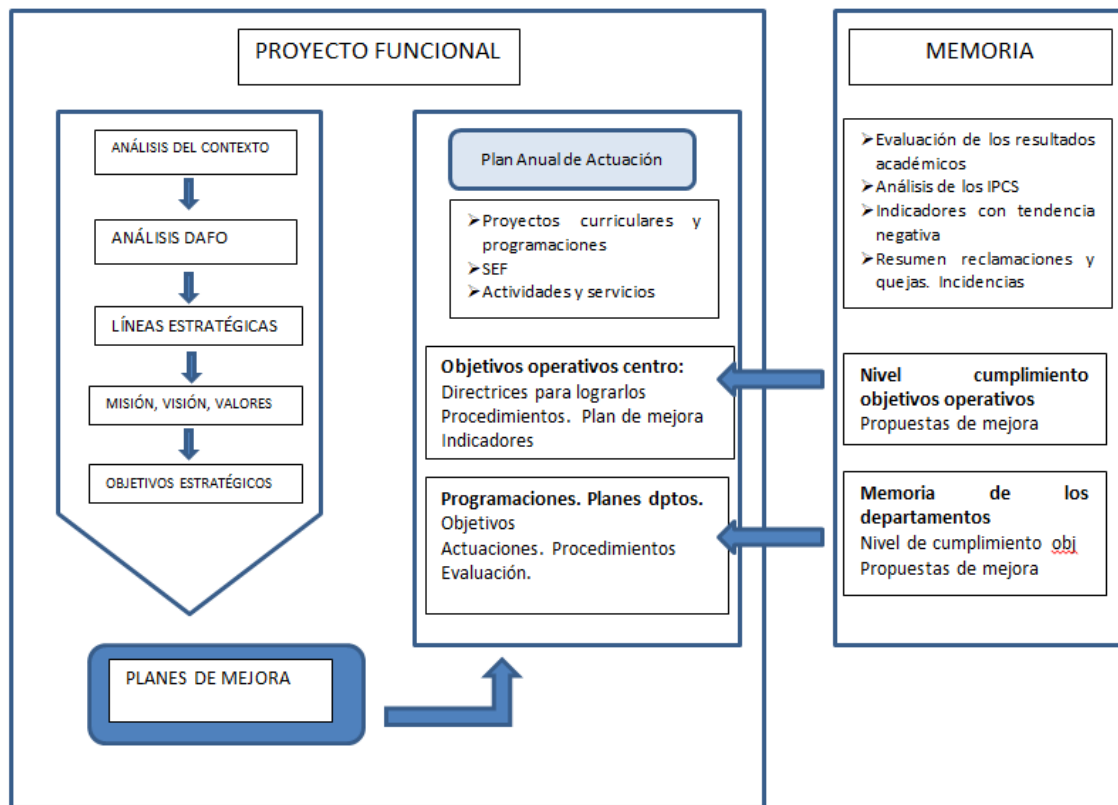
PROYECTO FUNCIONAL

ANÁLISIS DEL CONTEXTO

ANÁLISIS DAFO

LÍNEAS ESTRATÉGICAS

MISIÓN, VISIÓN, VALORES

OBJETIVOS ESTRATÉGICOS

PLANES DE MEJORA

Plan Anual de Actuación

➢Proyectos curriculares y programaciones
➢SEF
➢Actividades y servicios

Objetivos operativos centro:
Directrices para lograrlos
Procedimientos. Plan de mejora
Indicadores

Programaciones. Planes dptos.
Objetivos
Actuaciones. Procedimientos
Evaluación.

MEMORIA

➢Evaluación de los resultados académicos
➢Análisis de los IPCS
➢Indicadores con tendencia negativa
➢Resumen reclamaciones y quejas. Incidencias

Nivel cumplimiento objetivos operativos
Propuestas de mejora

Memoria de los departamentos
Nivel de cumplimiento obj
Propuestas de mejora